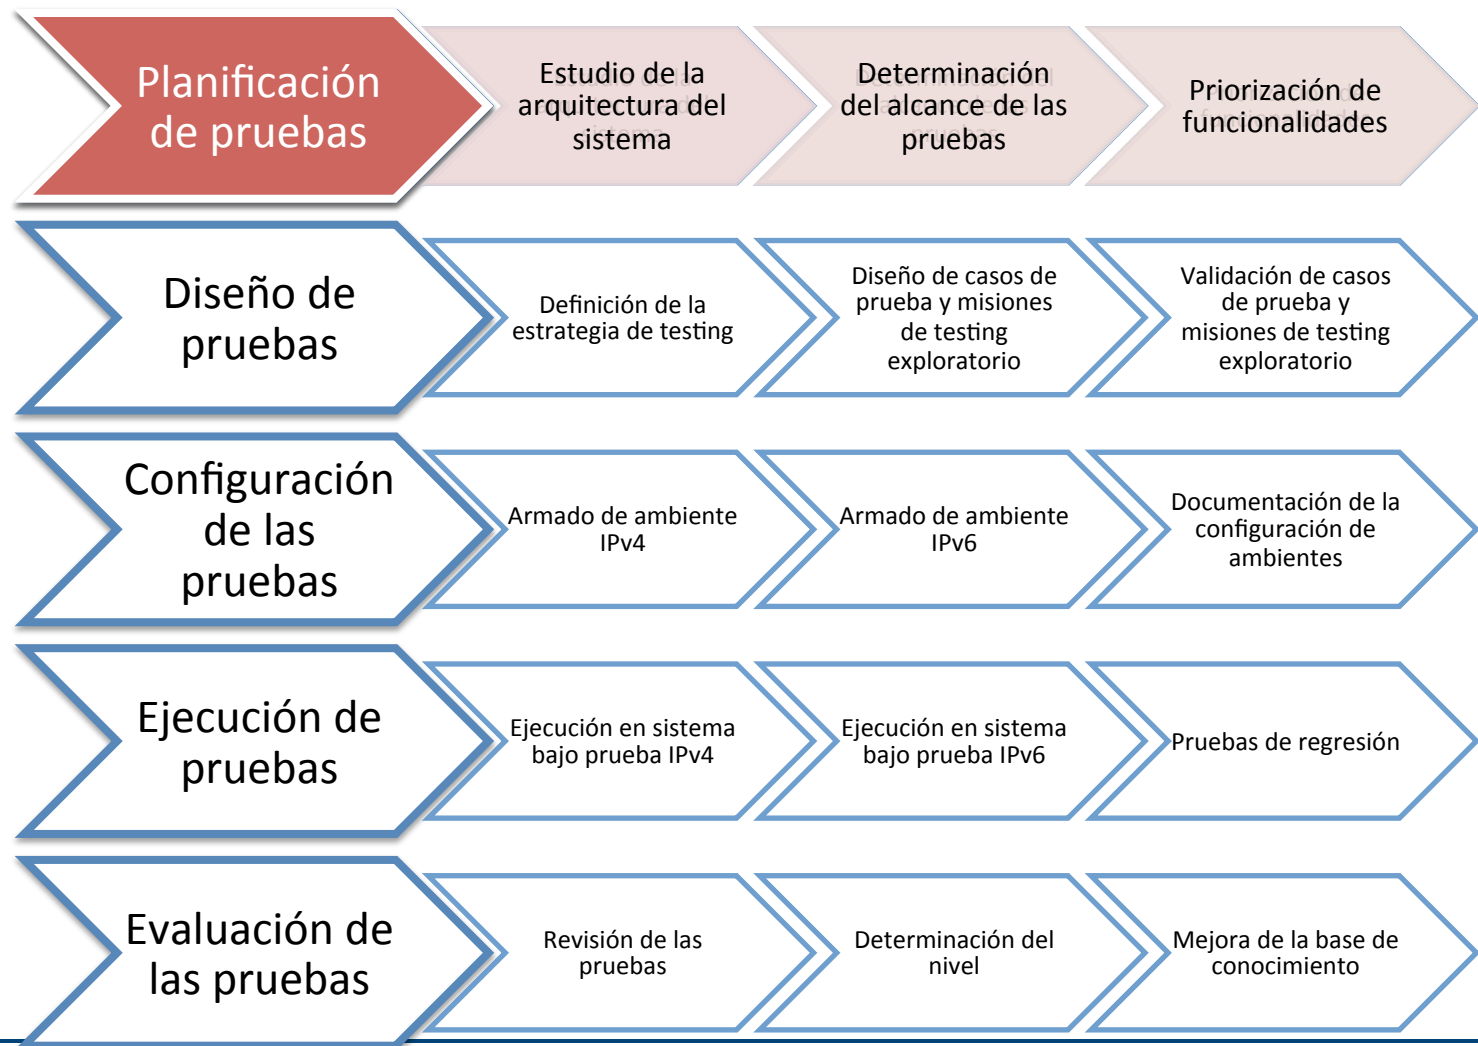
Planificación de pruebas

Estudio de la arquitectura del sistema

Determinación del alcance de las pruebas

Priorización de funcionalidades

Diseño de pruebas

Definición de la estrategia de testing

Diseño de casos de prueba y misiones de testing exploratorio

Validación de casos de prueba y misiones de testing exploratorio

Configuración de las pruebas

Armado de ambiente IPv4

Armado de ambiente IPv6

Documentación de la configuración de ambientes

Ejecución de pruebas

Ejecución en sistema bajo prueba IPv4

Ejecución en sistema bajo prueba IPv6

Pruebas de regresión

Evaluación de las pruebas

Revisión de las pruebas

Determinación del nivel

Mejora de la base de conocimiento